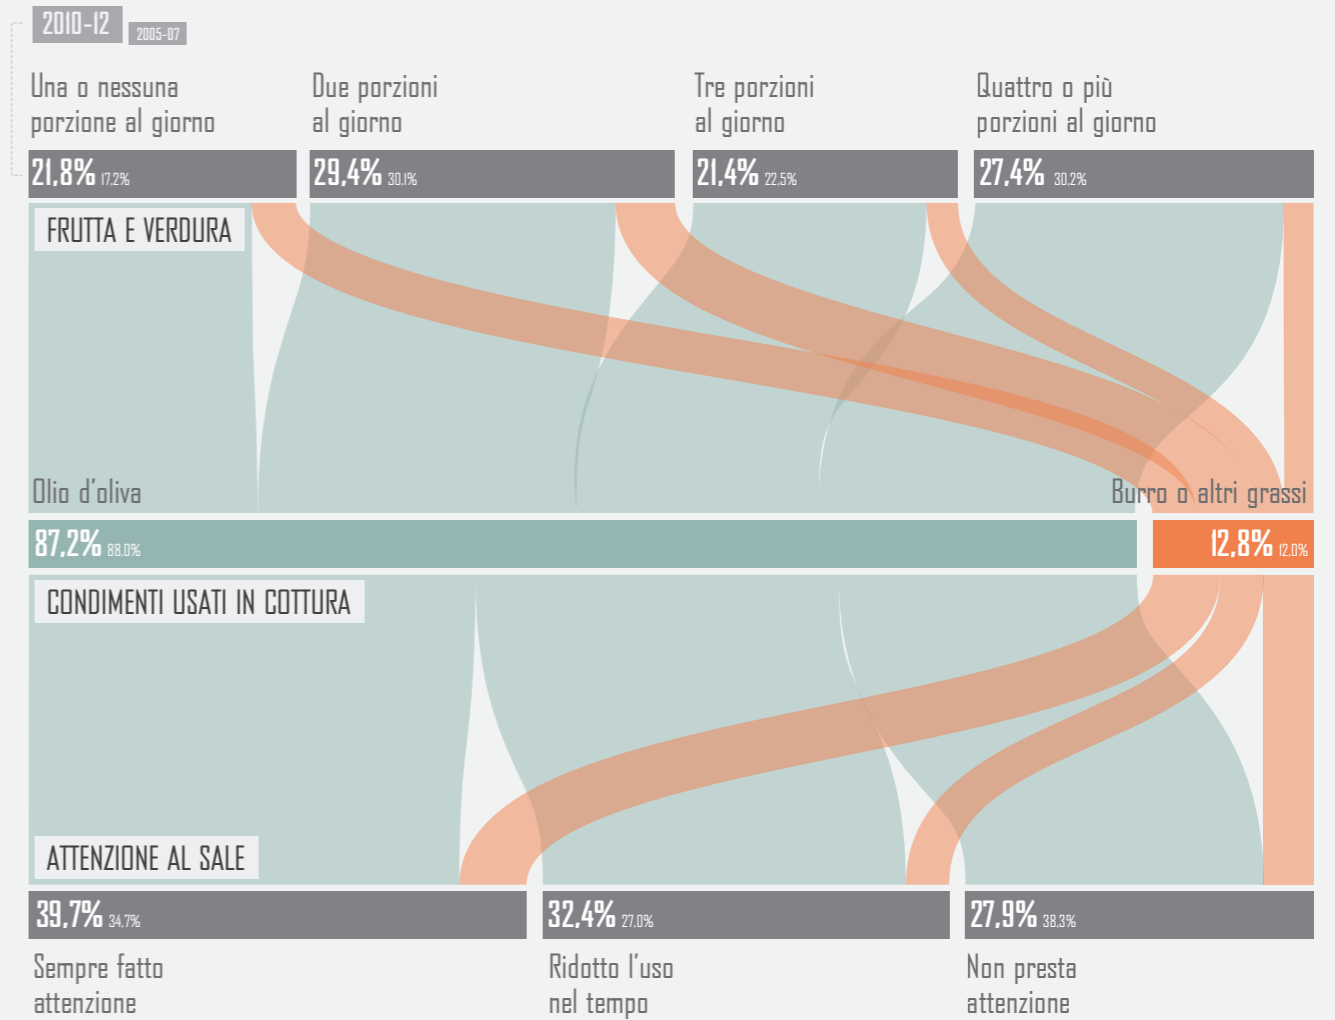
2010-12 2005-07

Una o nessuna porzione al giorno

Due porzioni al giorno

Tre porzioni al giorno

Quattro o più porzioni al giorno

21,8% 17,2%

29,4% 30,1%

21,4% 22,5%

27,4% 30,2%

FRUTTA E VERDURA

Olio d'oliva

Burro o altri grassi

87,2% 88,0%

12,8% 12,0%

CONDIMENTI USATI IN COTTURA

ATTENZIONE AL SALE

39,7% 34,7%

32,4% 27,0%

27,9% 38,3%

Sempre fatto attenzione

Ridotto l'uso nel tempo

Non presta attenzione